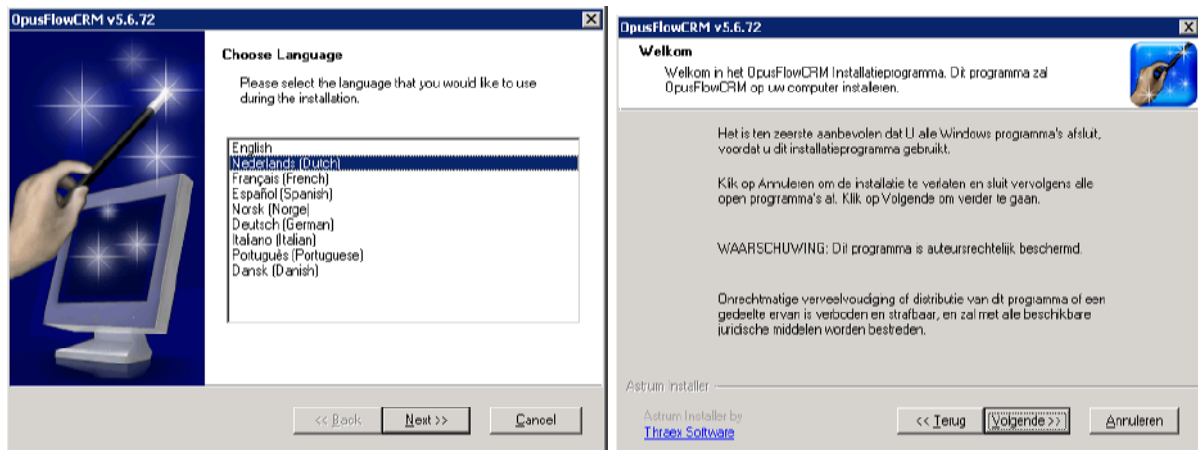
OpusFlowCRM v5.6.72

Choose Language

Please select the language that you would like to use during the installation.

English
Nederlands (Dutch)
Français (French)
Español (Spanish)
Norsk (Norge)
Deutsch (German)
Italiano (Italian)
Português (Portuguese)
Dansk (Danish)

<< Back
Next >>
Cancel

OpusFlowCRM v5.6.72

Welkom

Welkom in het OpusFlowCRM Installatieprogramma. Dit programma zal OpusFlowCRM op uw computer instaleren.

Het is ten zeerste aanbevolen dat U alle Windows programma's afsluit, voordat u dit installatieprogramma gebruikt.

Klik op Annuleren om de installatie te verlaten en sluit vervolgens alle open programma's af. Klik op Volgende om verder te gaan.

WAARSCHUWING: Dit programma is auteursrechtelijk beschermd.

Onrechtmatige verveelvouding of distributie van dit programma of een gedeelte ervan is verboden en strafbaar, en zal met alle beschikbare juridische middelen worden bestreden.

Astrum Installer

Astrum Installer by
Thraex Software

<< Terug
Volgende >>
Annuleren